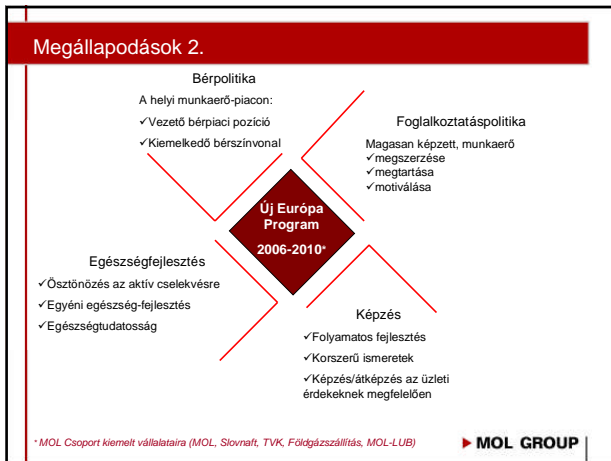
Megállapodások 2.

Bérpolitika

A helyi munkaerő-piacon:

✓Vezető bérpiaci pozíció

✓Kiemelkedő bérszínvonal

Foglalkoztatáspolitika

Magasan képzett, munkaerő
✓megszerzése
✓megtartása
✓motiválása

Új Európa Program

2006-2010*

Egészségfejlesztés

✓Ösztönözés az aktív cselekvésre

✓Egyéni egészség-fejlesztés

✓Egészségtudatosság

Képzés

✓Folyamatos fejlesztés

✓Korszerű ismeretek

✓Képzés/átképzés az üzleti érdekeknek megfelelően

* MOL Csoport kiemelt vállalataira (MOL, Slovnaft, TVK, Földgázszállítás, MOL-LUB)

▶ MOL GROUP